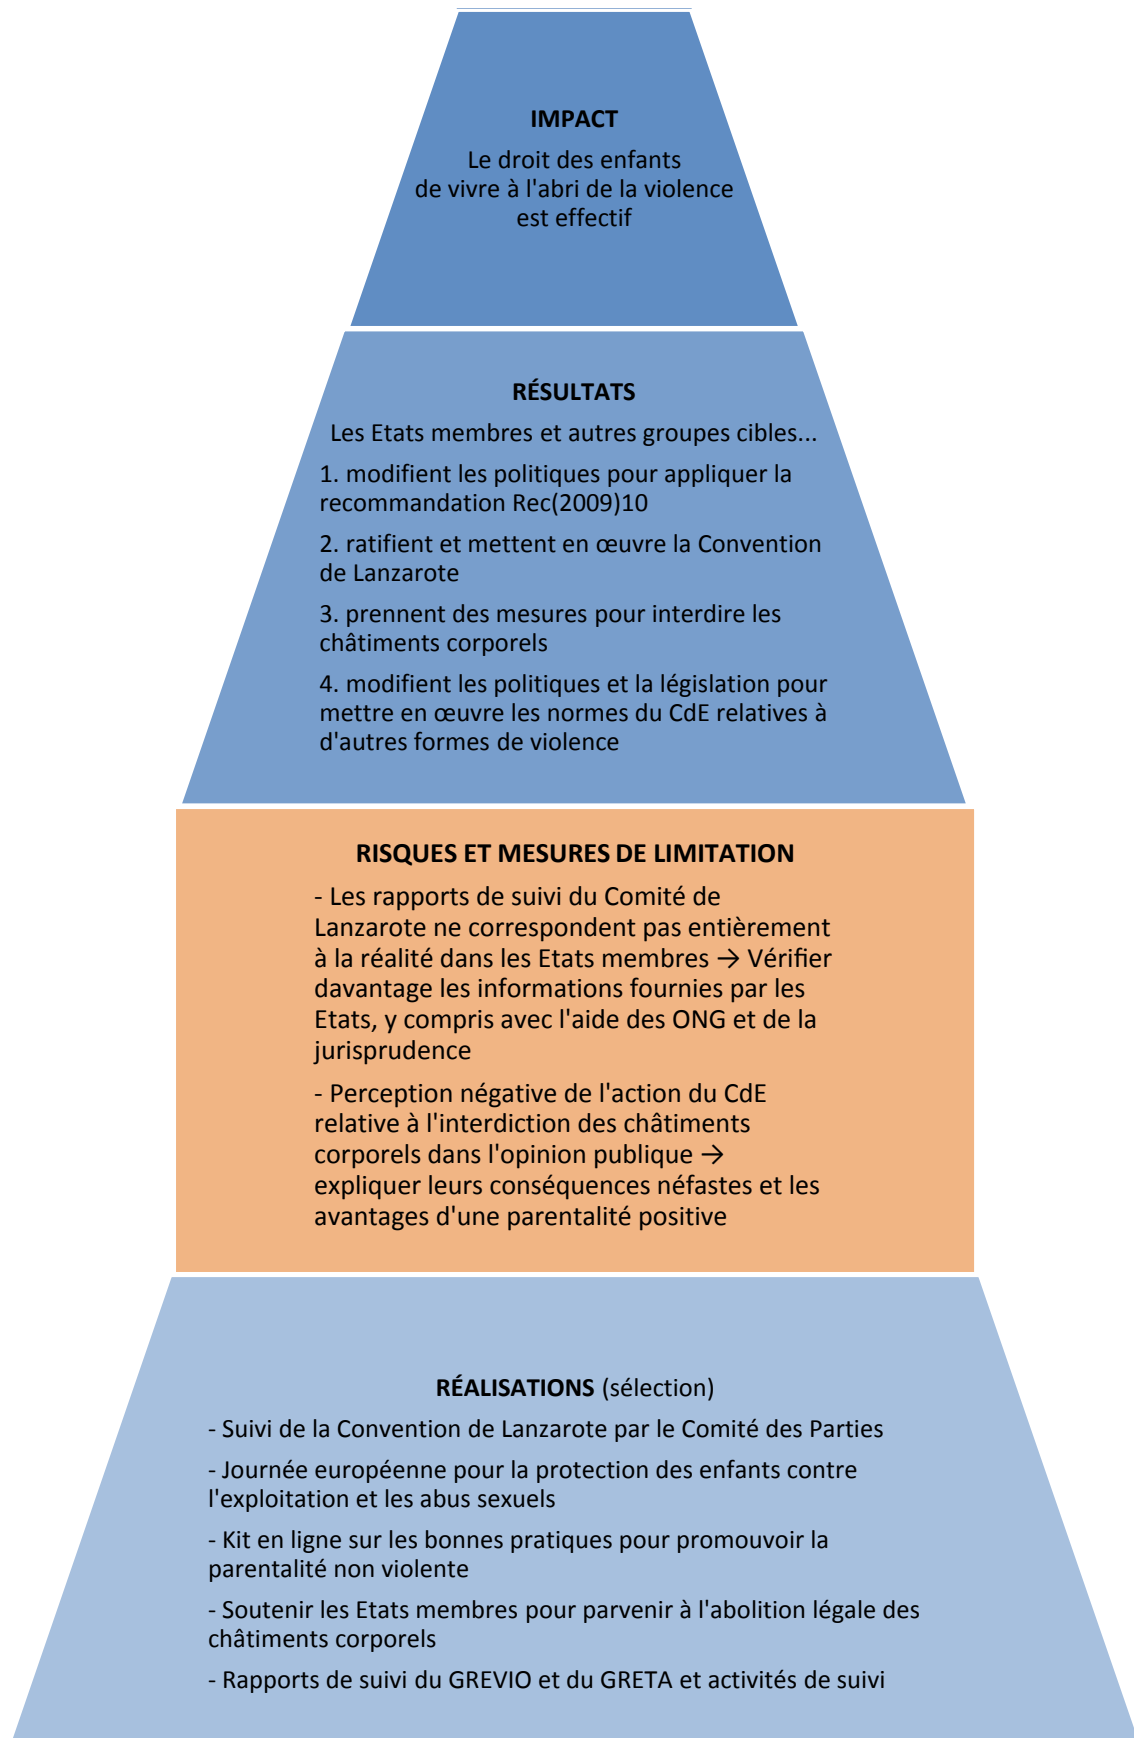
IMPACT

Le droit des enfants de vivre à l'abri de la violence est effectif

RÉSULTATS

Les Etats membres et autres groupes cibles...

1. modifient les politiques pour appliquer la recommandation Rec(2009)10

2. ratifient et mettent en œuvre la Convention de Lanzarote

3. prennent des mesures pour interdire les châtiments corporels

4. modifient les politiques et la législation pour mettre en œuvre les normes du CdE relatives à d'autres formes de violence

RISQUES ET MESURES DE LIMITATION

- Les rapports de suivi du Comité de Lanzarote ne correspondent pas entièrement à la réalité dans les Etats membres → Vérifier davantage les informations fournies par les Etats, y compris avec l'aide des ONG et de la jurisprudence

- Perception négative de l'action du CdE relative à l'interdiction des châtiments corporels dans l'opinion publique → expliquer leurs conséquences néfastes et les avantages d'une parentalité positive

RÉALISATIONS (sélection)

- Suivi de la Convention de Lanzarote par le Comité des Parties

- Journée européenne pour la protection des enfants contre l'exploitation et les abus sexuels

- Kit en ligne sur les bonnes pratiques pour promouvoir la parentalité non violente

- Soutenir les Etats membres pour parvenir à l'abolition légale des châtiments corporels

- Rapports de suivi du GREVIO et du GRETA et activités de suivi